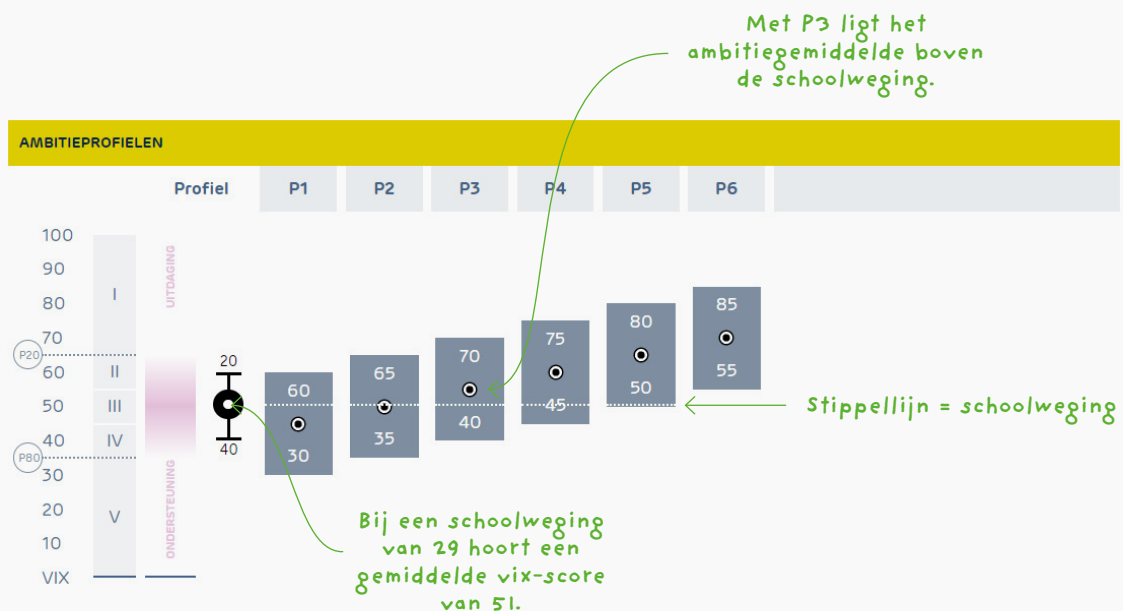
Met P3 ligt het ambitiegemiddelde boven de schoolweging.

AMBITIEPROFIELEN

| Profiel | P1 | P2 | P3 | P4 | P5 | P6 |
|---|---|---|---|---|---|---|

100
90
80
70
60
50
40
30
20
10
VIX

P20
P80

I
II
III
IV
V

UITDAGING
ONDERSTEUNING

20
40

60
30

65
35

70
40

75
45

80
50

85
55

Stippellijn = schoolweging

Bij een schoolweging van 29 hoort een gemiddelde vix-score van 51.